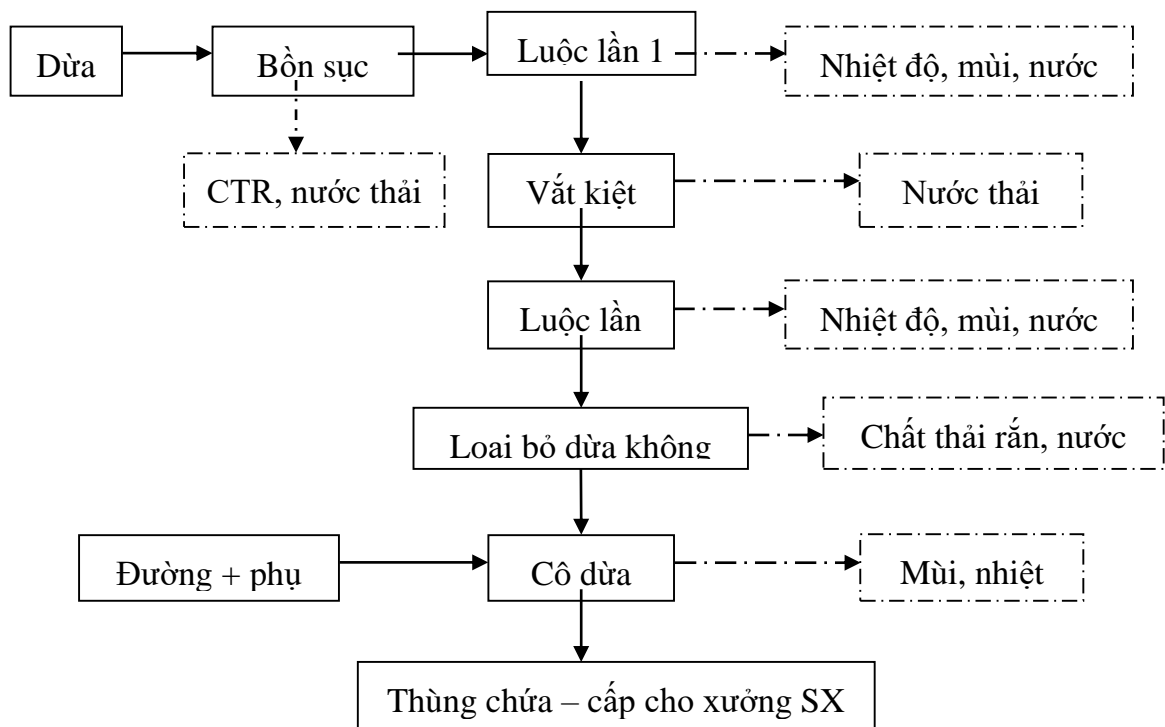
Dừa

Bồn sục

Luộc lần 1

Nhiệt độ, mùi, nước

CTR, nước thải

Vắt kiệt

Nước thải

Luộc lần

Nhiệt độ, mùi, nước

Loai bỏ dừa không

Chất thải rắn, nước

Đường + phụ

Cô dừa

Mùi, nhiệt

Thùng chứa – cấp cho xưởng SX